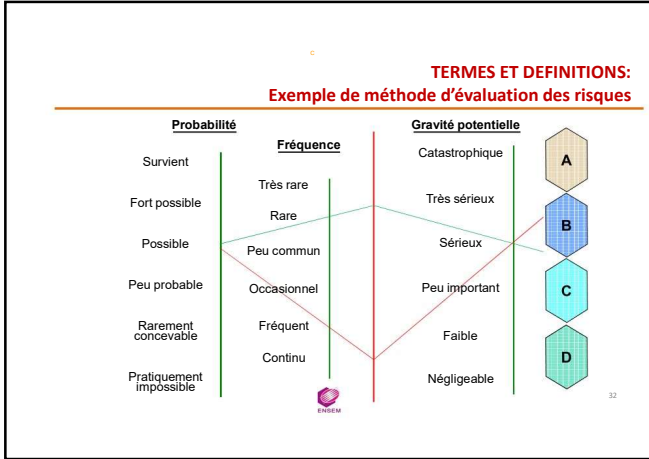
c

TERMES ET DEFINITIONS:
Exemple de méthode d'évaluation des risques

Probabilité

Survient

Fort possible

Possible

Peu probable

Rarement concevable

Pratiquement impossible

Fréquence

Très rare

Rare

Peu commun

Occasionnel

Fréquent

Continu

Gravité potentielle

Catastrophique

Très sérieux

Sérieux

Peu important

Faible

Négligeable

A

B

C

D

ENSEM

32